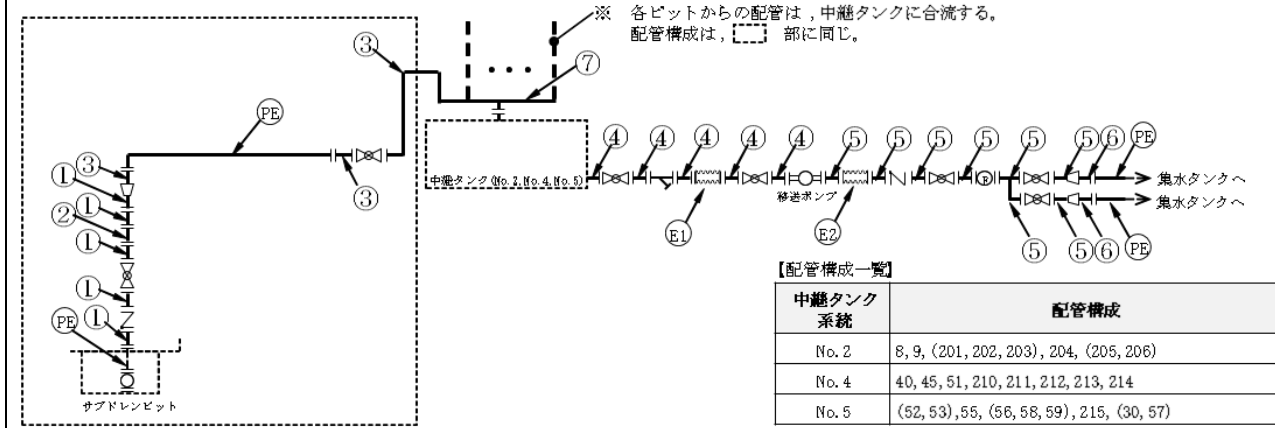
※ 各ピットからの配管は，中継タンクに合流する。
配管構成は，[ ] 部に同じ。

③
⑦
PE
③
①
②
①
①
①
①
PE
③
サブドレンピット
中継タンク（No.2,No.4,No.5）
④ ④ ④ ④ ④ ⑤ ⑤ ⑤ ⑤ ⑤ ⑤ ⑥ PE
E1
移送ポンプ
E2
集水タンクへ
集水タンクへ
⑤ ⑤ ⑥ PE

【配管構成一覧】

| 中継タンク系統 | 配管構成 |
|---|---|
| No.2 | 8, 9, (201, 202, 203), 204, (205, 206) |
| No.4 | 40, 45, 51, 210, 211, 212, 213, 214 |
| No.5 | (52, 53), 55, (56, 58, 59), 215, (30, 57) |